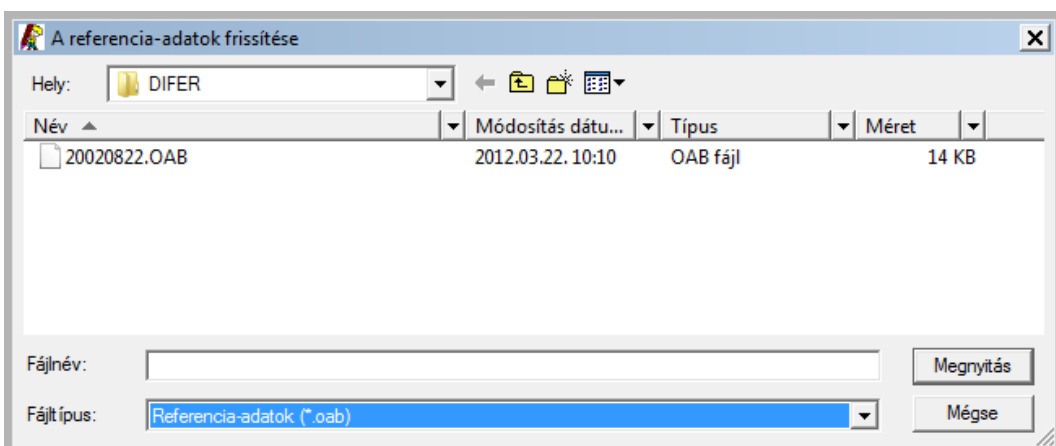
A referencia-adatok frissítése

Hely: DIFER

| Név | Módosítás dátu... | Típus | Méret |
|---|---|---|---|
| 20020822.OAB | 2012.03.22. 10:10 | OAB fájl | 14 KB |

Fájlnév:

Fájltípus: Referencia-adatok (*.oab)

Megnyitás

Mégse